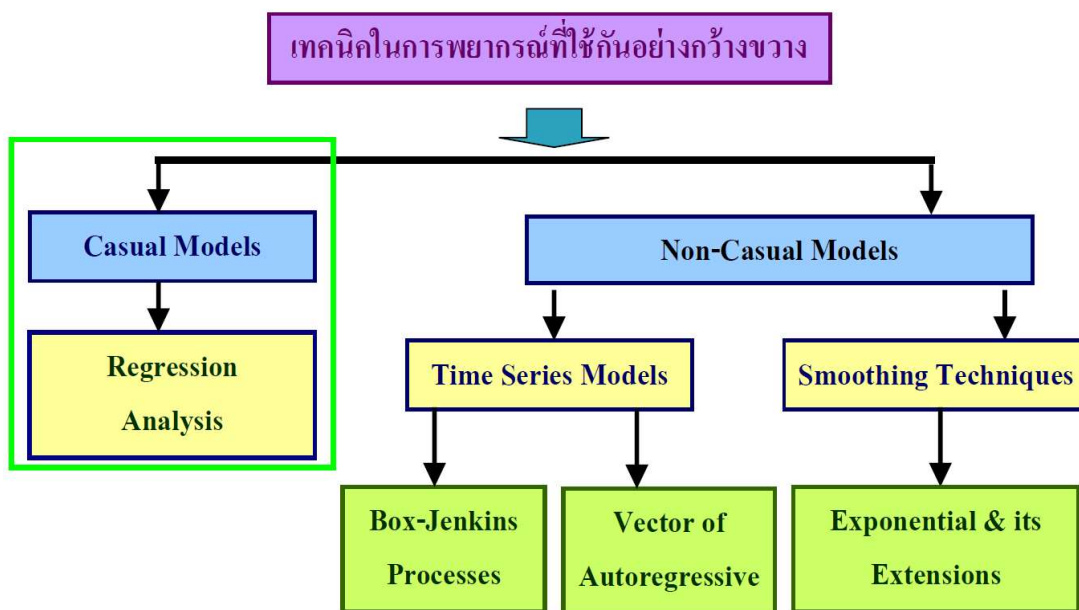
เทคนิคในการพยากรณ์ที่ใช้กันอย่างกว้างขวาง

Casual Models

Regression Analysis

Non-Casual Models

Time Series Models

Smoothing Techniques

Box-Jenkins Processes

Vector of Autoregressive

Exponential & its Extensions